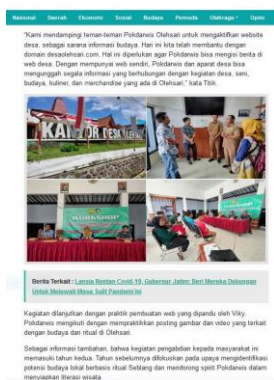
Nasional Daerah Ekonomi Sosial Budaya Pemuda Olahraga Opini

"Kami mendampingi teman-teman Pokdarwis Olehsari untuk mengaktifkan website desa, sebagai sarana informasi budaya. Hari ini kita telah membantu dengan domain desaolehsari.com. Hal ini diperlukan agar Pokdarwis bisa mengisi berita di web desa. Dengan mempunyai web sendiri, Pokdarwis dan aparat desa bisa mengunggah segala informasi yang berhubungan dengan kegiatan desa, seni, budaya, kuliner, dan merchandise yang ada di Olehsari," kata Titik.

KANTOR DESA

WORKSHOP

Berita Terkait : Lansia Rentan Covid-19, Gubernur Jateng Beri Mereka Dukungan Untuk Melewati Masa Sulit Pandemi Ini

Kegiatan dilanjutkan dengan praktik pembuatan web yang dipandu oleh Viky. Pokdarwis mengikuti dengan mempraktikkan posting gambar dan video yang terkait dengan budaya dan ritual di Olehsari.

Sebagai informasi tambahan, bahwa kegiatan pengabdian kepada masyarakat ini memasuki tahun kedua. Tahun sebelumnya difokuskan pada upaya mengidentifikasi potensi budaya lokal berbasis ritual Seblang dan mendorong spirit Pokdarwis dalam menyiapkan literasi wisata.